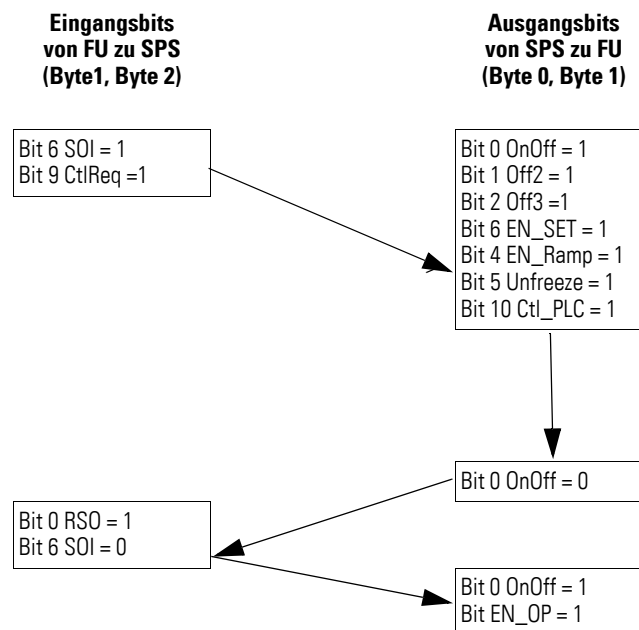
**Eingangsbits von FU zu SPS (Byte1, Byte 2)**

**Ausgangsbits von SPS zu FU (Byte 0, Byte 1)**

Bit 6 SOI = 1
Bit 9 CtlReq =1

Bit 0 OnOff = 1
Bit 1 Off2 = 1
Bit 2 Off3 =1
Bit 6 EN_SET = 1
Bit 4 EN_Ramp = 1
Bit 5 Unfreeze = 1
Bit 10 Ctl_PLC = 1

Bit 0 OnOff = 0

Bit 0 RSO = 1
Bit 6 SOI = 0

Bit 0 OnOff = 1
Bit EN_OP = 1